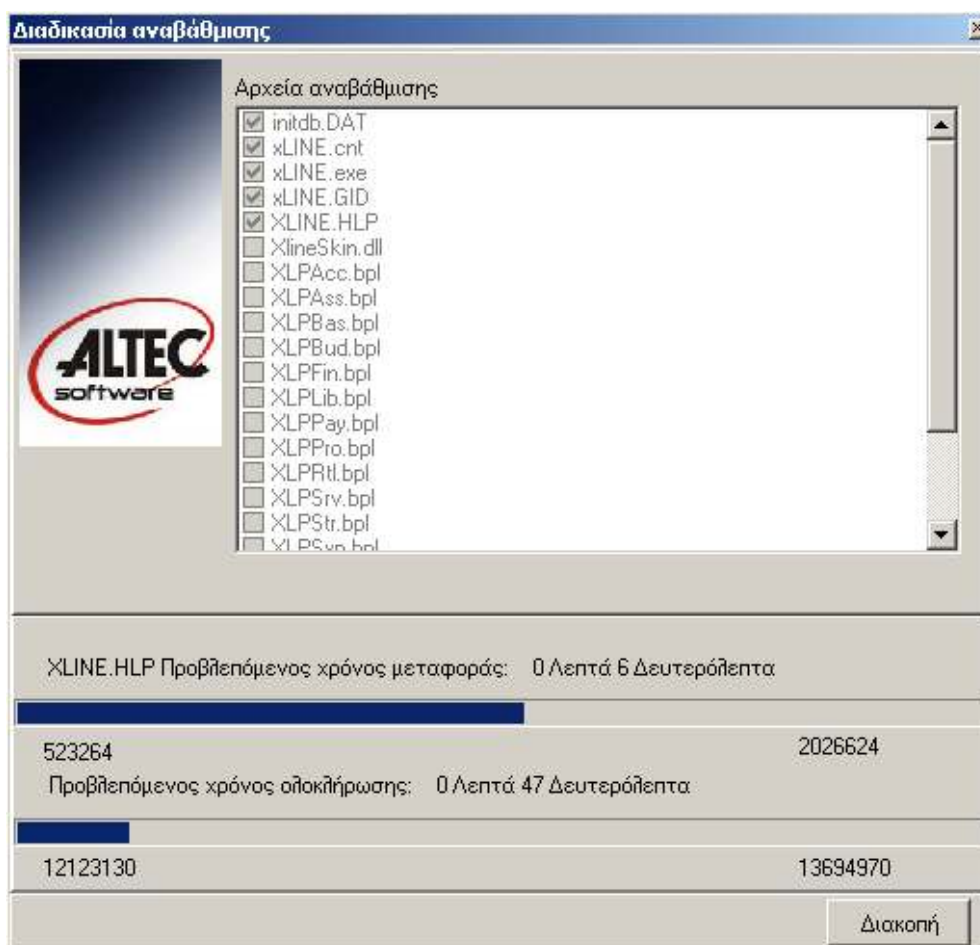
Διαδικασία αναβάθμισης

ALTEC software

Αρχεία αναβάθμισης

initdb.DAT
xLINE.cnt
xLINE.exe
xLINE.GID
XLINE.HLP
XlineSkin.dll
XLPAcc.bpl
XLPAss.bpl
XLPBas.bpl
XLPBud.bpl
XLPFin.bpl
XLPLib.bpl
XLPPay.bpl
XLPPro.bpl
XLPRtl.bpl
XLPSrv.bpl
XLPStr.bpl
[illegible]

XLINE.HLP Προβλεπόμενος χρόνος μεταφοράς: 0 Λεπτά 6 Δευτερόλεπτα

523264
2026624

Προβλεπόμενος χρόνος ολοκλήρωσης: 0 Λεπτά 47 Δευτερόλεπτα

12123130
13694970

Διακοπή